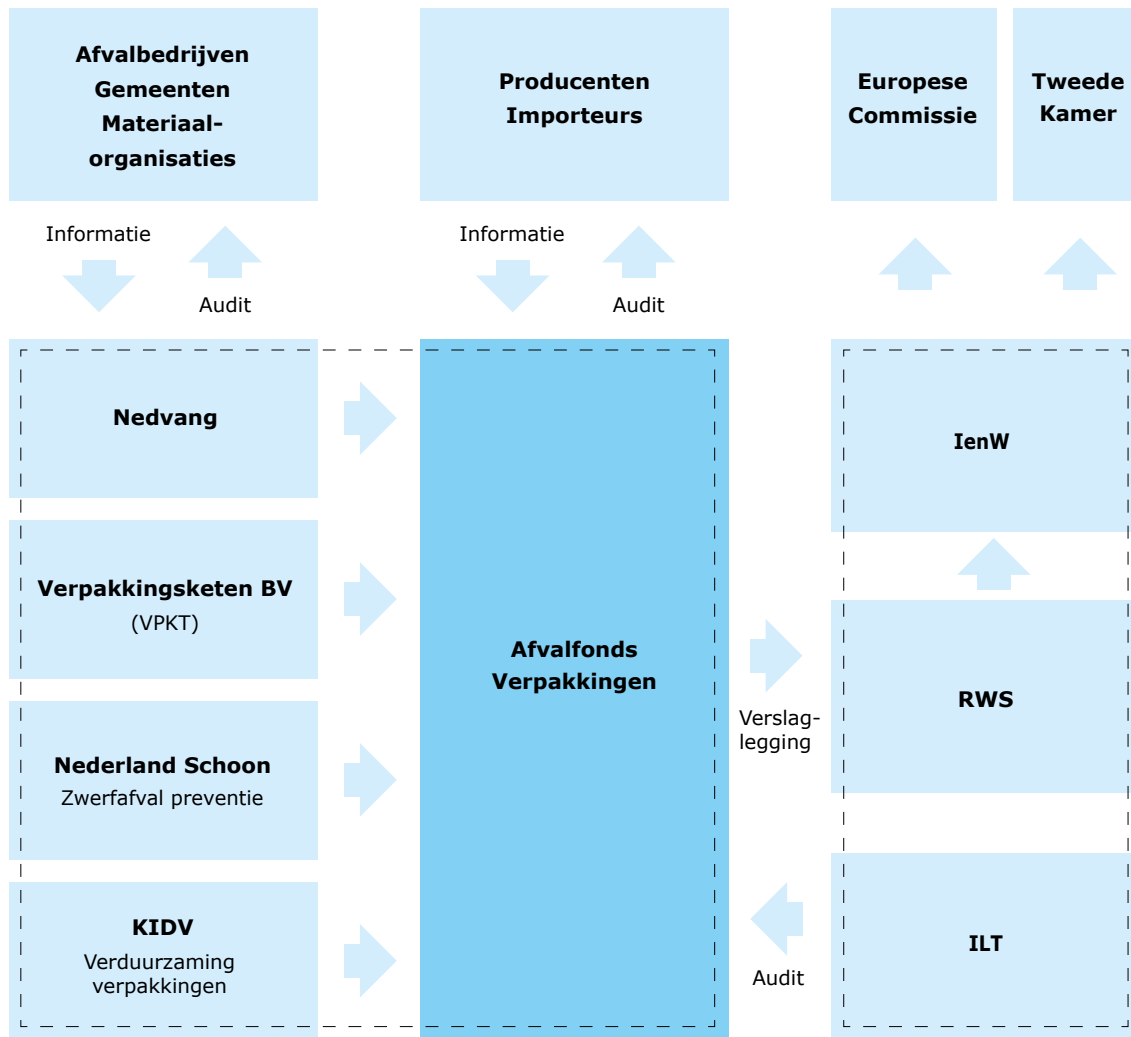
Afvalbedrijven
Gemeenten
Materiaalorganisaties

Producenten
Importeurs

Europese
Commissie

Tweede
Kamer

Informatie

Audit

Informatie

Audit

Nedvang

Verpakkingsketen BV
(VPKT)

Nederland Schoon
Zwerfafval preventie

KIDV
Verduurzaming verpakkingen

Afvalfonds
Verpakkingen

Verslaglegging

Audit

IenW

RWS

ILT